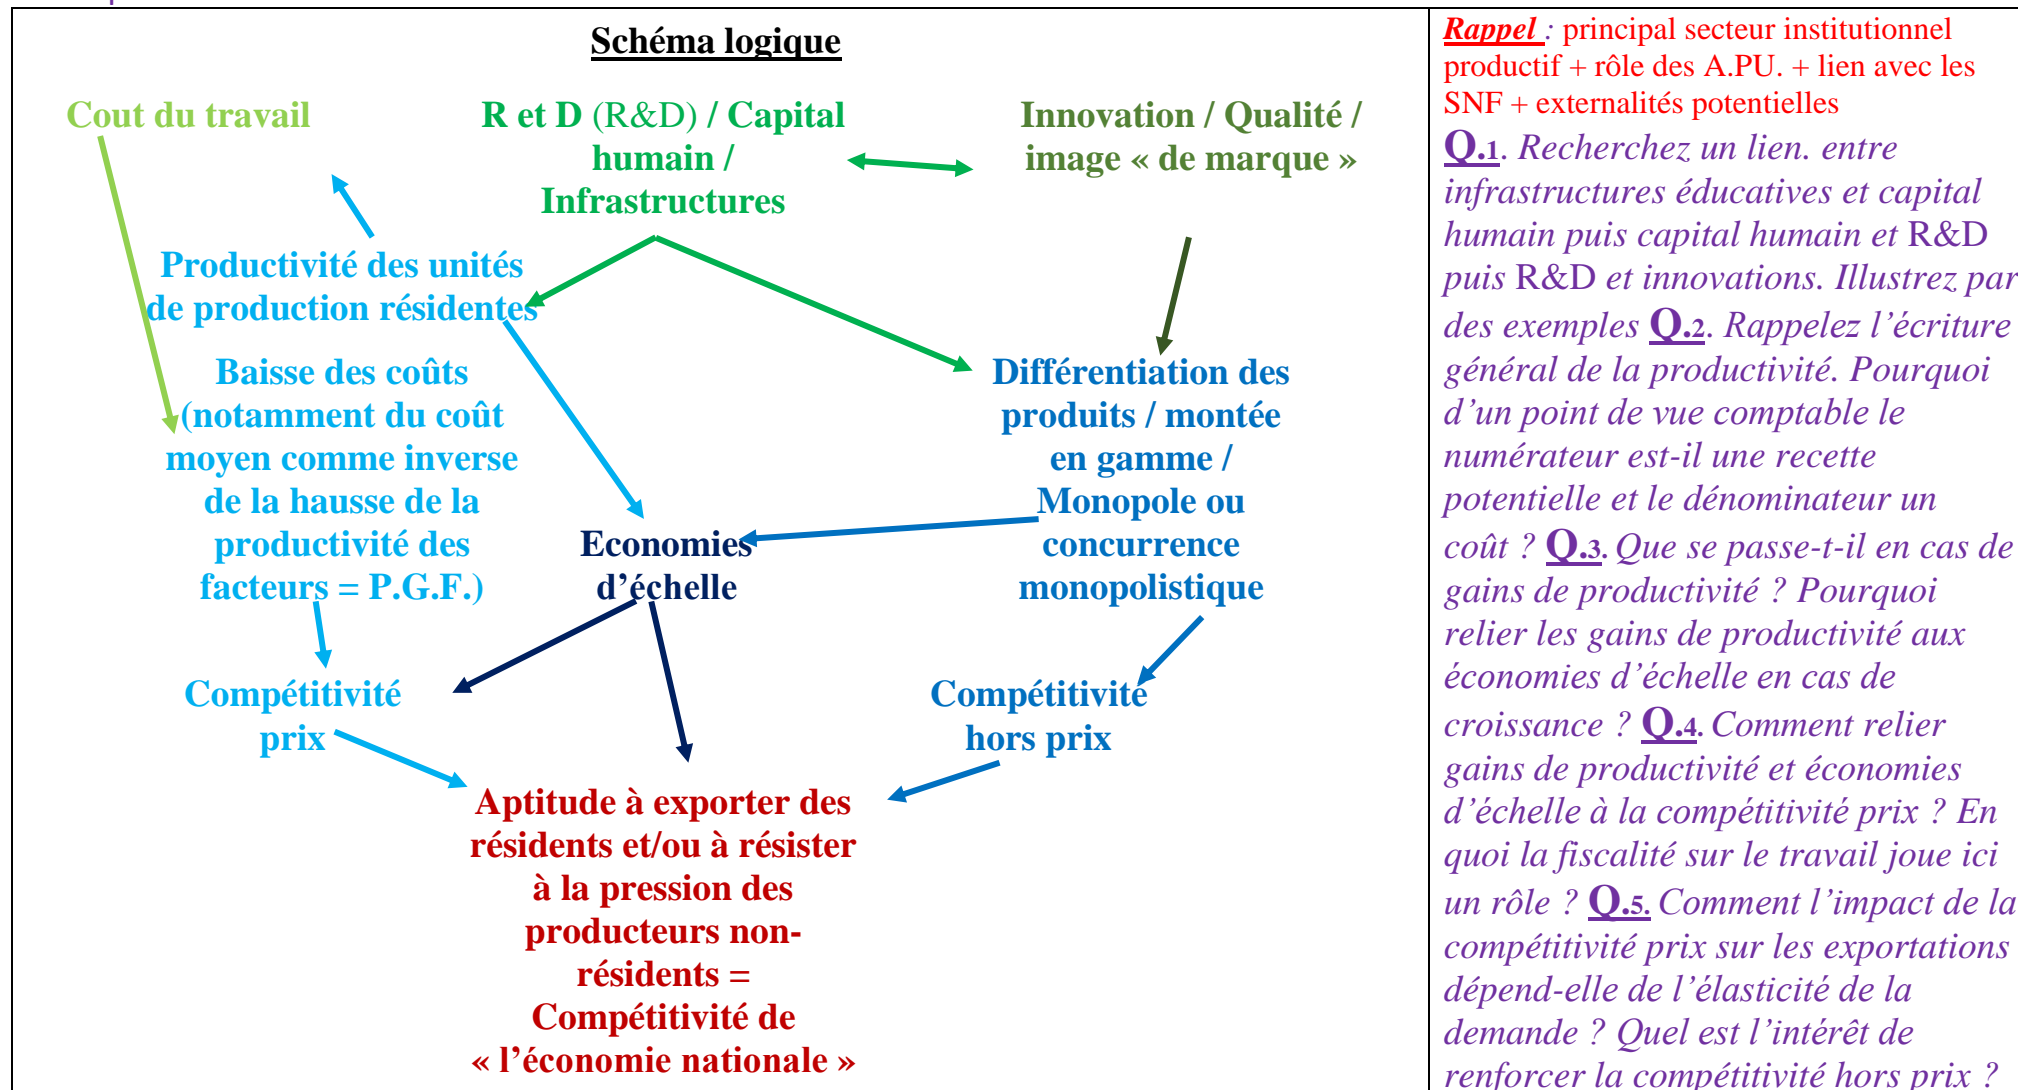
Schéma logique

Cout du travail

R et D (R&D) / Capital humain / Infrastructures

Innovation / Qualité / image « de marque »

Productivité des unités de production résidentes

Baisse des coûts (notamment du coût moyen comme inverse de la hausse de la productivité des facteurs = P.G.F.)

Economies d'échelle

Différentiation des produits / montée en gamme / Monopole ou concurrence monopolistique

Compétitivité prix

Compétitivité hors prix

Aptitude à exporter des résidents et/ou à résister à la pression des producteurs non-résidents = Compétitivité de « l'économie nationale »

Rappel : principal secteur institutionnel productif + rôle des A.PU. + lien avec les SNF + externalités potentielles

Q.1. Recherchez un lien. entre infrastructures éducatives et capital humain puis capital humain et R&D puis R&D et innovations. Illustrez par des exemples Q.2. Rappelez l'écriture général de la productivité. Pourquoi d'un point de vue comptable le numérateur est-il une recette potentielle et le dénominateur un coût ? Q.3. Que se passe-t-il en cas de gains de productivité ? Pourquoi relier les gains de productivité aux économies d'échelle en cas de croissance ? Q.4. Comment relier gains de productivité et économies d'échelle à la compétitivité prix ? En quoi la fiscalité sur le travail joue ici un rôle ? Q.5. Comment l'impact de la compétitivité prix sur les exportations dépend-elle de l'élasticité de la demande ? Quel est l'intérêt de renforcer la compétitivité hors prix ?